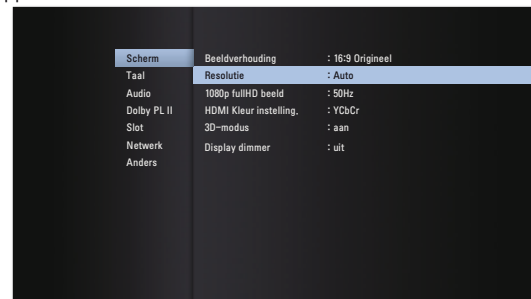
Scherm
Taal
Audio
Dolby PL II
Slot
Netwerk
Anders

| | |
|---|---|
| Beeldverhouding | : 16:9 Origineel |
| Resolutie | : Auto |
| 1080p fullHD beeld | : 50Hz |
| HDMI Kleur instelling. | : YCbCr |
| 3D-modus | : aan |
| Display dimmer | : uit |